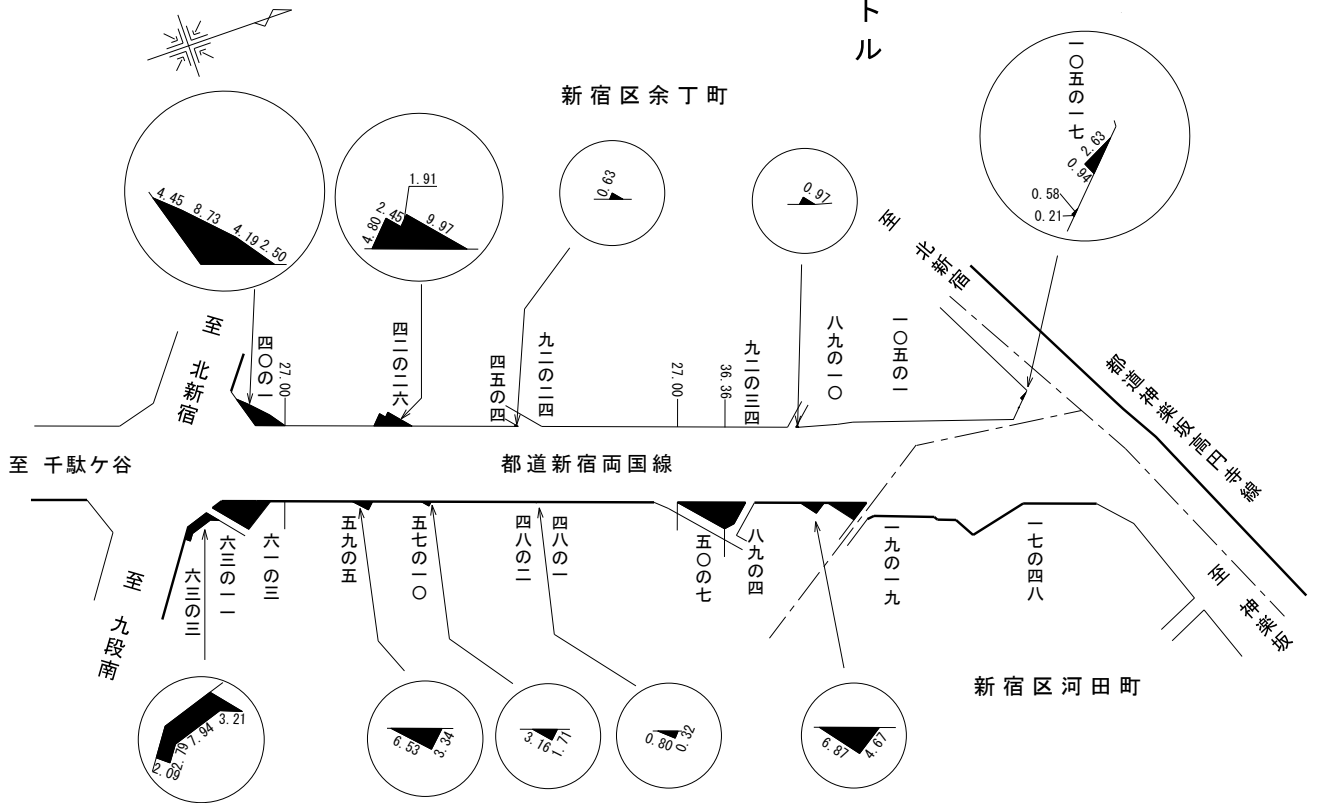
ト
ル

新宿区余丁町

4.45
8.73
4.19
2.50

1.91
2.45
4.80
9.97

0.63

0.97

一〇五の一七
2.63
0.94
0.58
0.21

至
北新宿

至
北新宿

四〇の一
27.00
四二の二六
四五の四
九二の二四
27.00
36.36
九二の三四
八九の一〇
一〇五の一

都道神楽坂高円寺線

至 千駄ケ谷

都道新宿両国線

至
九段南

六三の三
六三の一一
六一の三
五九の五
五七の一〇
四八の二
四八の一
五〇の七
八九の四
一九の一九
一七の四八

至
神楽坂

新宿区河田町

2.09
2.79
7.94
3.21

6.53
3.34

3.16
1.71

0.80
0.32

6.87
4.67